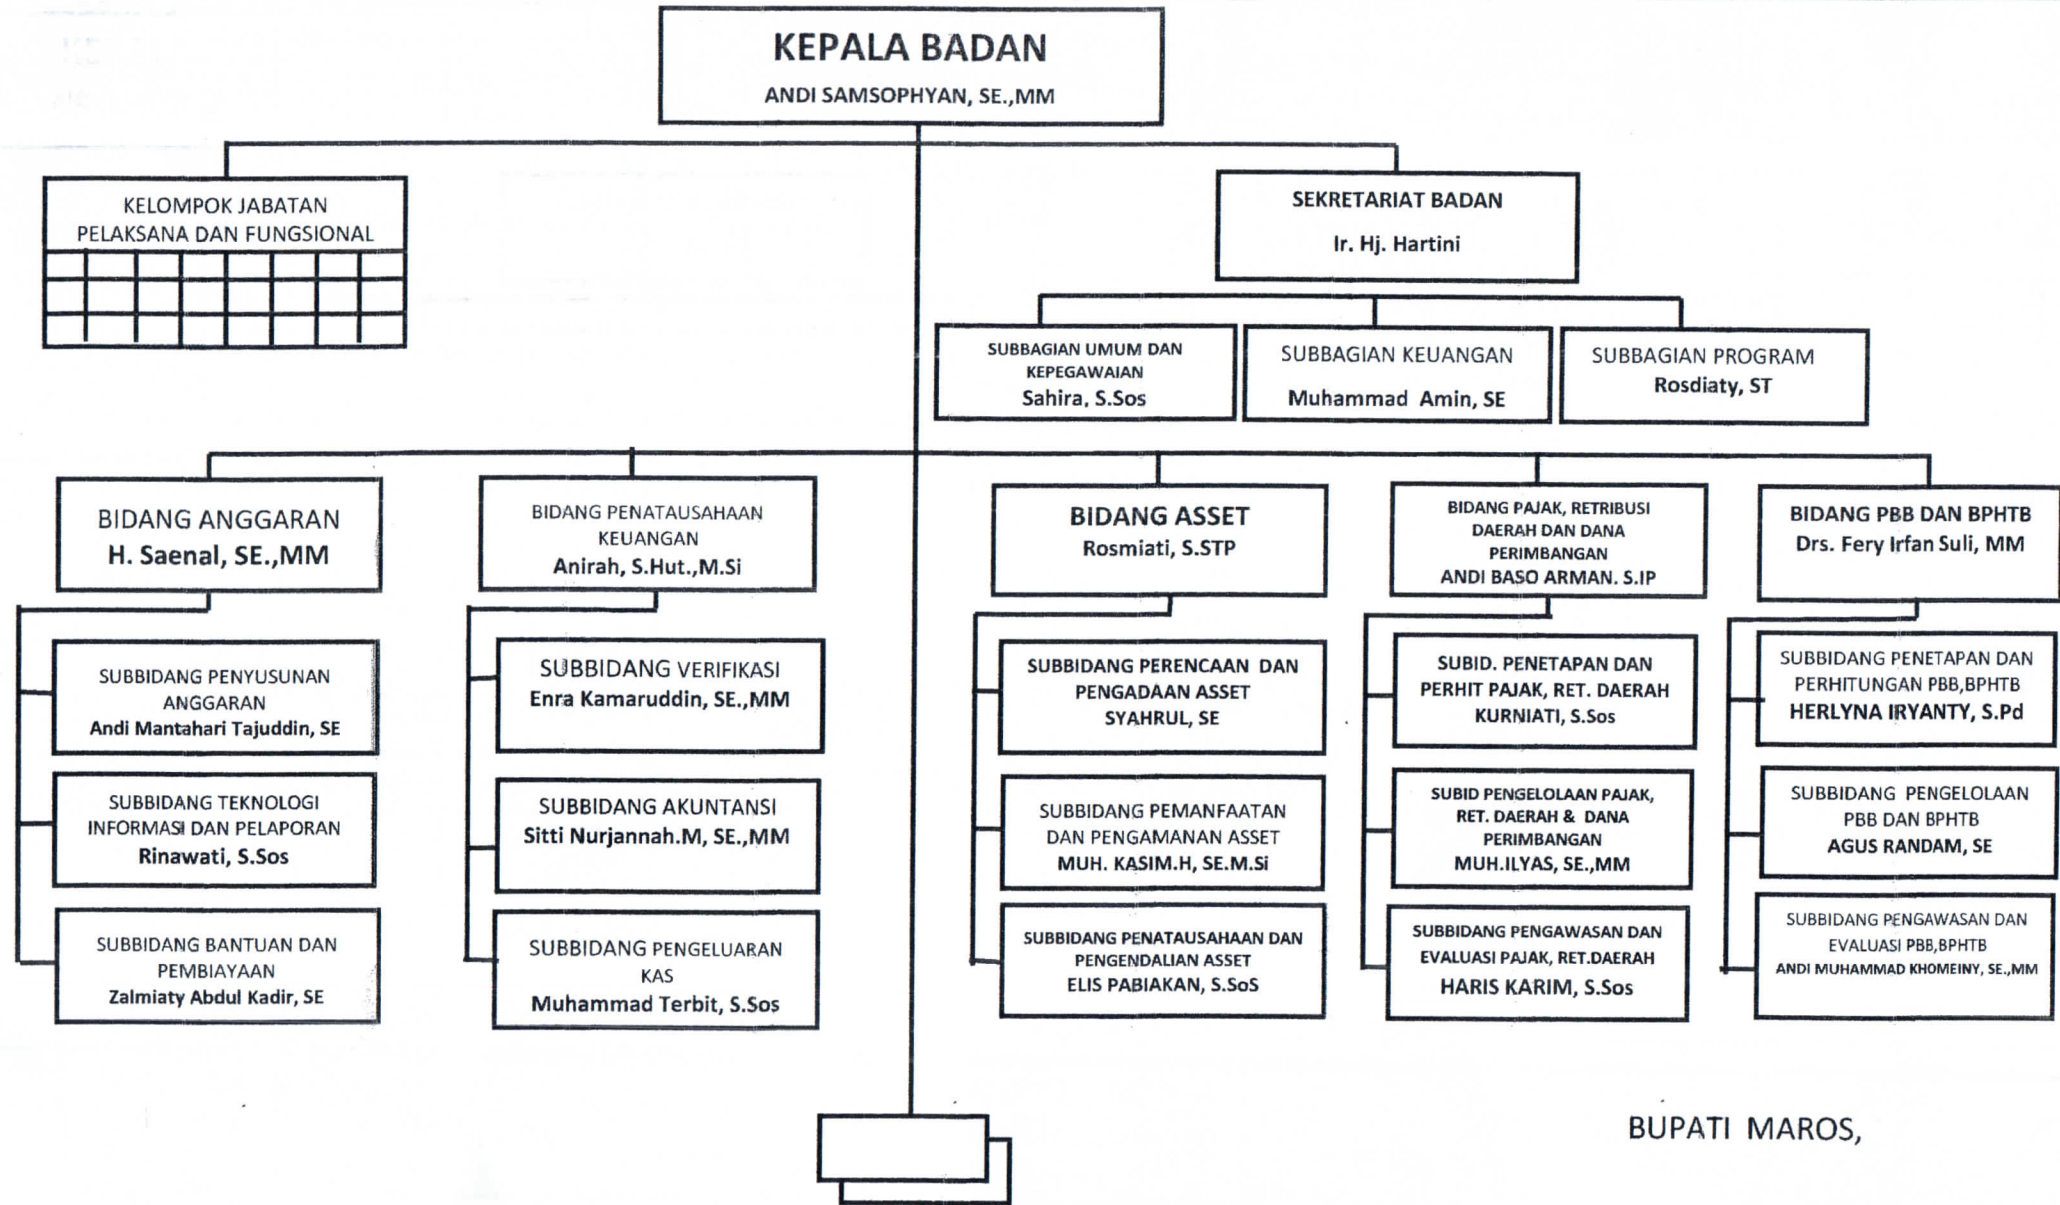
KEPALA BADAN
ANDI SAMSOPHYAN, SE.,MM

KELOMPOK JABATAN PELAKSANA DAN FUNGSIONAL

SEKRETARIAT BADAN
Ir. Hj. Hartini

SUBBAGIAN UMUM DAN KEPEGAWAIAN
Sahira, S.Sos

SUBBAGIAN KEUANGAN
Muhammad Amin, SE

SUBBAGIAN PROGRAM
Rosdiaty, ST

BIDANG ANGGARAN
H. Saenal, SE.,MM

SUBBIDANG PENYUSUNAN ANGGARAN
Andi Mantahari Tajuddin, SE

SUBBIDANG TEKNOLOGI INFORMASI DAN PELAPORAN
Rinawati, S.Sos

SUBBIDANG BANTUAN DAN PEMBIAYAAN
Zalmiaty Abdul Kadir, SE

BIDANG PENATAUSAHAAN KEUANGAN
Anirah, S.Hut.,M.Si

SUBBIDANG VERIFIKASI
Enra Kamaruddin, SE.,MM

SUBBIDANG AKUNTANSI
Sitti Nurjannah.M, SE.,MM

SUBBIDANG PENGELUARAN KAS
Muhammad Terbit, S.Sos

BIDANG ASSET
Rosmiati, S.STP

SUBBIDANG PERENCAAN DAN PENGADAAN ASSET
SYAHRUL, SE

SUBBIDANG PEMANFAATAN DAN PENGAMANAN ASSET
MUH. KASIM.H, SE.M.Si

SUBBIDANG PENATAUSAHAAN DAN PENGENDALIAN ASSET
ELIS PABIAKAN, S.SoS

BIDANG PAJAK, RETRIBUSI DAERAH DAN DANA PERIMBANGAN
ANDI BASO ARMAN. S.IP

SUBID. PENETAPAN DAN PERHIT PAJAK, RET. DAERAH
KURNIATI, S.Sos

SUBID PENGELOLAAN PAJAK, RET. DAERAH & DANA PERIMBANGAN
MUH.ILYAS, SE.,MM

SUBBIDANG PENGAWASAN DAN EVALUASI PAJAK, RET.DAERAH
HARIS KARIM, S.Sos

BIDANG PBB DAN BPHTB
Drs. Fery Irfan Suli, MM

SUBBIDANG PENETAPAN DAN PERHITUNGAN PBB,BPHTB
HERLYNA IRYANTY, S.Pd

SUBBIDANG PENGELOLAAN PBB DAN BPHTB
AGUS RANDAM, SE

SUBBIDANG PENGAWASAN DAN EVALUASI PBB,BPHTB
ANDI MUHAMMAD KHOMEINY, SE.,MM

BUPATI MAROS,